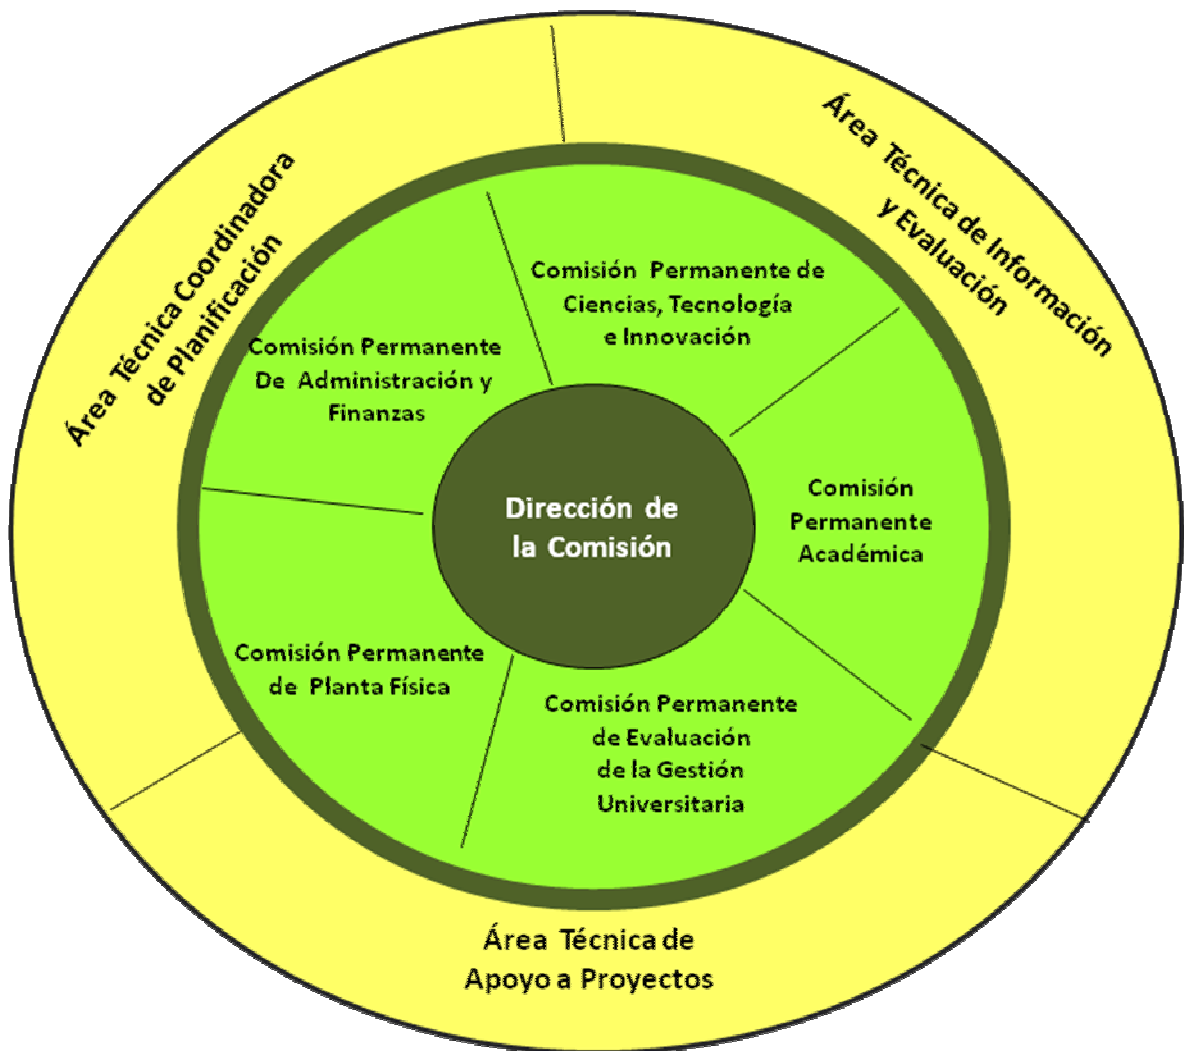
Área Técnica Coordinadora de Planificación

Área Técnica de Información y Evaluación

Comisión Permanente De Administración y Finanzas

Comisión Permanente de Ciencias, Tecnología e Innovación

Dirección de la Comisión

Comisión Permanente Académica

Comisión Permanente de Planta Física

Comisión Permanente de Evaluación de la Gestión Universitaria

Área Técnica de Apoyo a Proyectos